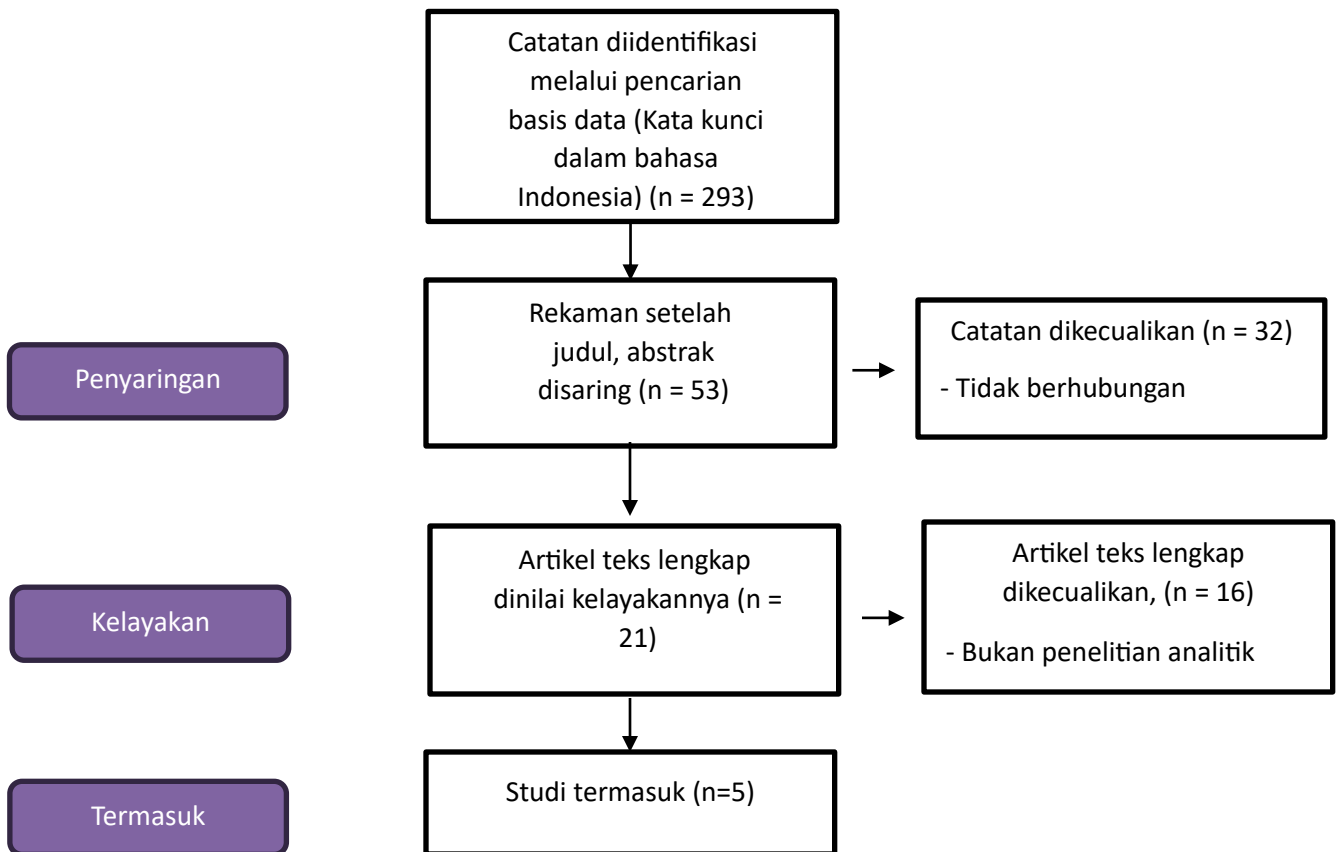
Catatan diidentifikasi melalui pencarian basis data (Kata kunci dalam bahasa Indonesia) (n = 293)

Penyaringan

Rekaman setelah judul, abstrak disaring (n = 53)

Catatan dikecualikan (n = 32)

- Tidak berhubungan

Kelayakan

Artikel teks lengkap dinilai kelayakannya (n = 21)

Artikel teks lengkap dikecualikan, (n = 16)

- Bukan penelitian analitik

Termasuk

Studi termasuk (n=5)